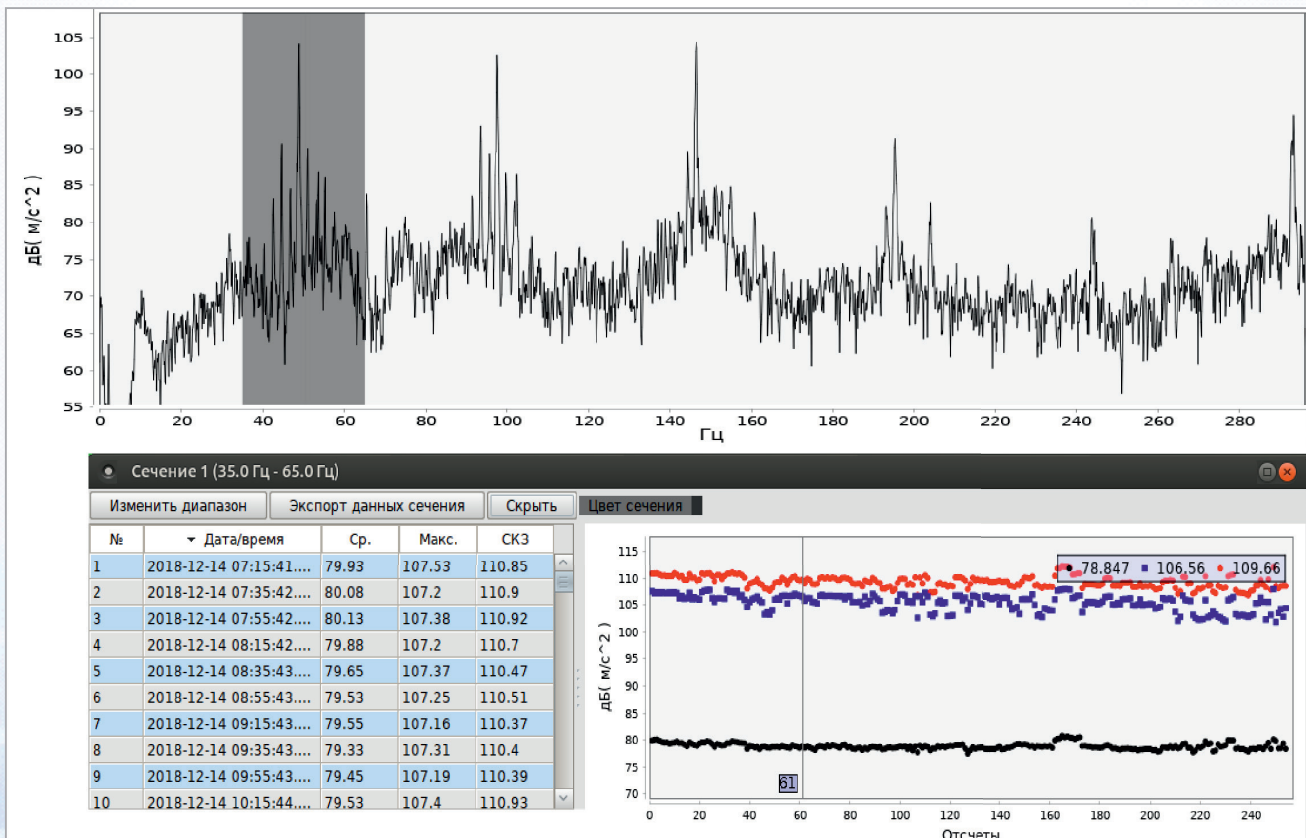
105
100
95
90
85
80
75
70
65
60
55
дБ( м/с^2 )
0 20 40 60 80 100 120 140 160 180 200 220 240 260 280
Гц

Сечение 1 (35.0 Гц - 65.0 Гц)

Изменить диапазон | Экспорт данных сечения | Скрыть | Цвет сечения

| № | Дата/время | Ср. | Макс. | СКЗ |
|---|---|---|---|---|
| 1 | 2018-12-14 07:15:41.... | 79.93 | 107.53 | 110.85 |
| 2 | 2018-12-14 07:35:42.... | 80.08 | 107.2 | 110.9 |
| 3 | 2018-12-14 07:55:42.... | 80.13 | 107.38 | 110.92 |
| 4 | 2018-12-14 08:15:42.... | 79.88 | 107.2 | 110.7 |
| 5 | 2018-12-14 08:35:43.... | 79.65 | 107.37 | 110.47 |
| 6 | 2018-12-14 08:55:43.... | 79.53 | 107.25 | 110.51 |
| 7 | 2018-12-14 09:15:43.... | 79.55 | 107.16 | 110.37 |
| 8 | 2018-12-14 09:35:43.... | 79.33 | 107.31 | 110.4 |
| 9 | 2018-12-14 09:55:43.... | 79.45 | 107.19 | 110.39 |
| 10 | 2018-12-14 10:15:44.... | 79.53 | 107.4 | 110.93 |

115
110
105
100
95
90
85
80
75
70
дБ( м/с^2 )
78.847 106.56 109.66
61
0 20 40 60 80 100 120 140 160 180 200 220 240
Отсчеты